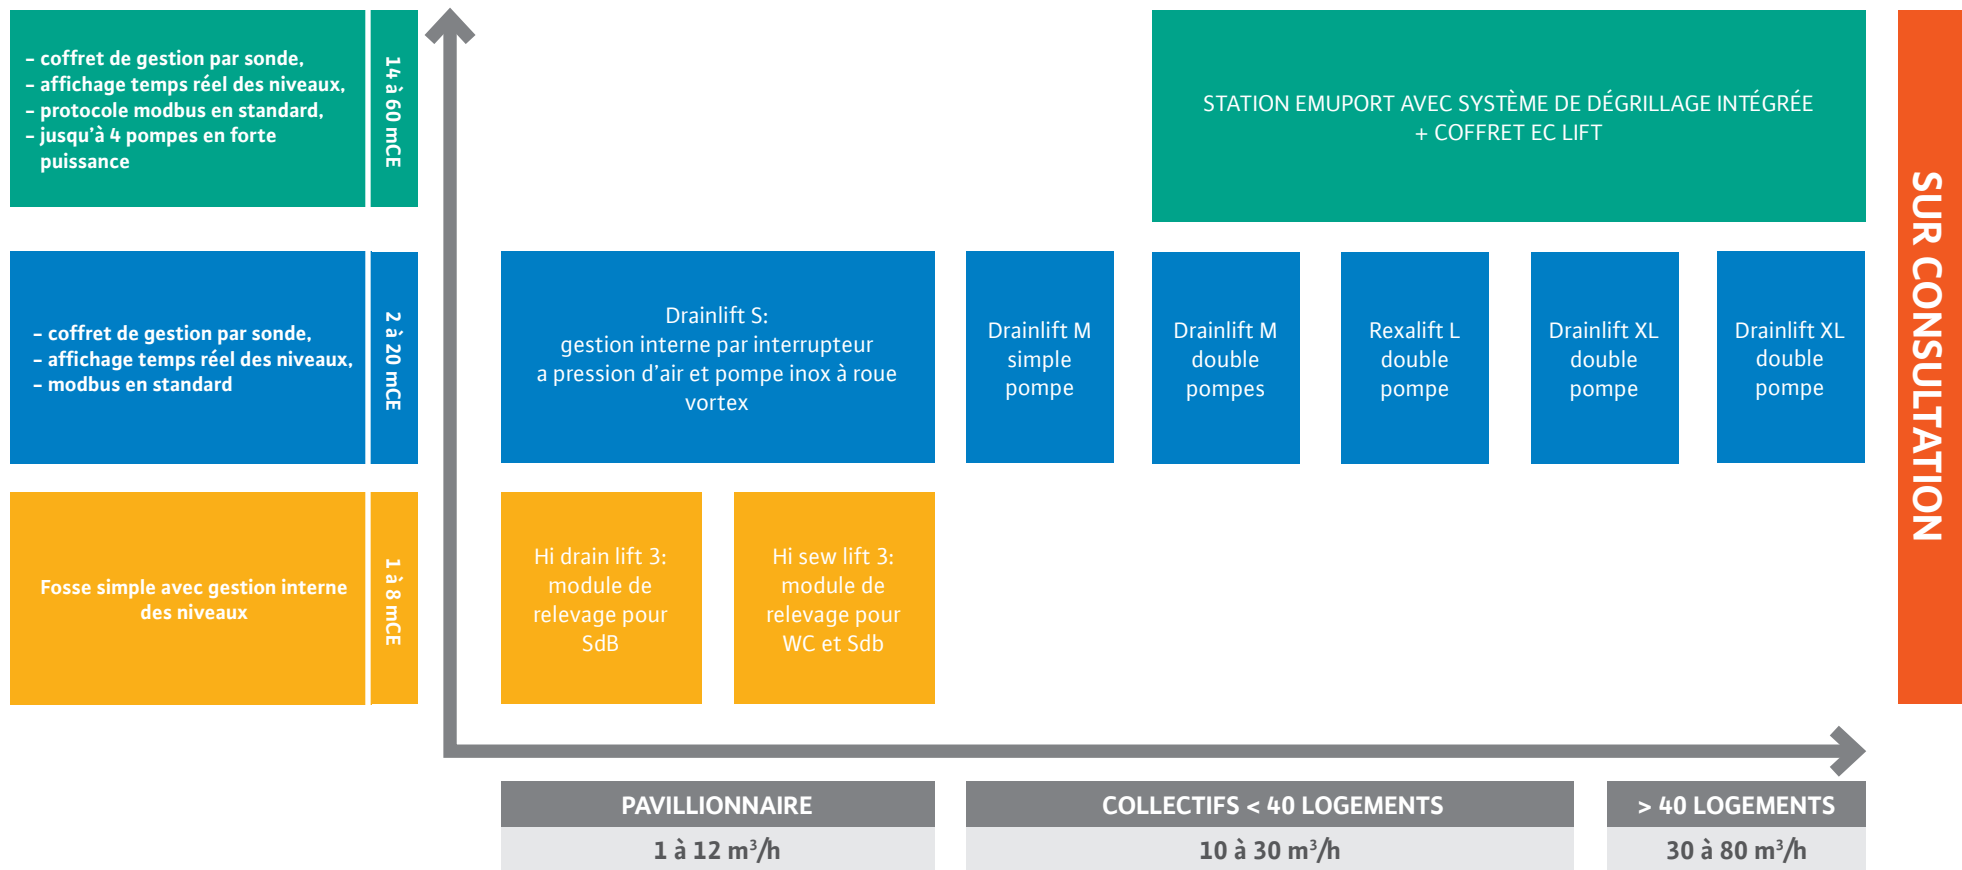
– coffret de gestion par sonde,
– affichage temps réel des niveaux,
– protocole modbus en standard,
– jusqu'à 4 pompes en forte puissance

14 à 60 mCE

STATION EMUPORT AVEC SYSTÈME DE DÉGRILLAGE INTÉGRÉE
+ COFFRET EC LIFT

SUR CONSULTATION

– coffret de gestion par sonde,
– affichage temps réel des niveaux,
– modbus en standard

2 à 20 mCE

Drainlift S:
gestion interne par interrupteur a pression d'air et pompe inox à roue vortex

Drainlift M simple pompe

Drainlift M double pompes

Rexalift L double pompe

Drainlift XL double pompe

Drainlift XL double pompe

Fosse simple avec gestion interne des niveaux

1 à 8 mCE

Hi drain lift 3: module de relevage pour SdB

Hi sew lift 3: module de relevage pour WC et Sdb

| PAVILLIONNAIRE | COLLECTIFS < 40 LOGEMENTS | > 40 LOGEMENTS |
|---|---|---|
| 1 à 12 m$^3$/h | 10 à 30 m$^3$/h | 30 à 80 m$^3$/h |